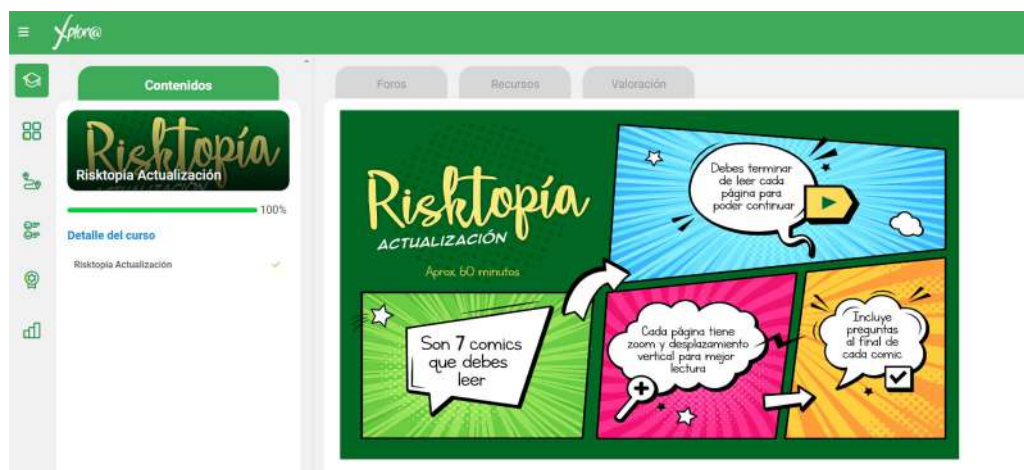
Xplora

Contenidos

Risktopía
Risktopía Actualización

100%

Detalle del curso

Risktopia Actualización

Foros
Recursos
Valoración

Risktopía
ACTUALIZACIÓN
Aprox 60 minutos

Debes terminar de leer cada página para poder continuar

Son 7 comics que debes leer

Cada página tiene zoom y desplazamiento vertical para mejor lectura

Incluye preguntas al final de cada comic